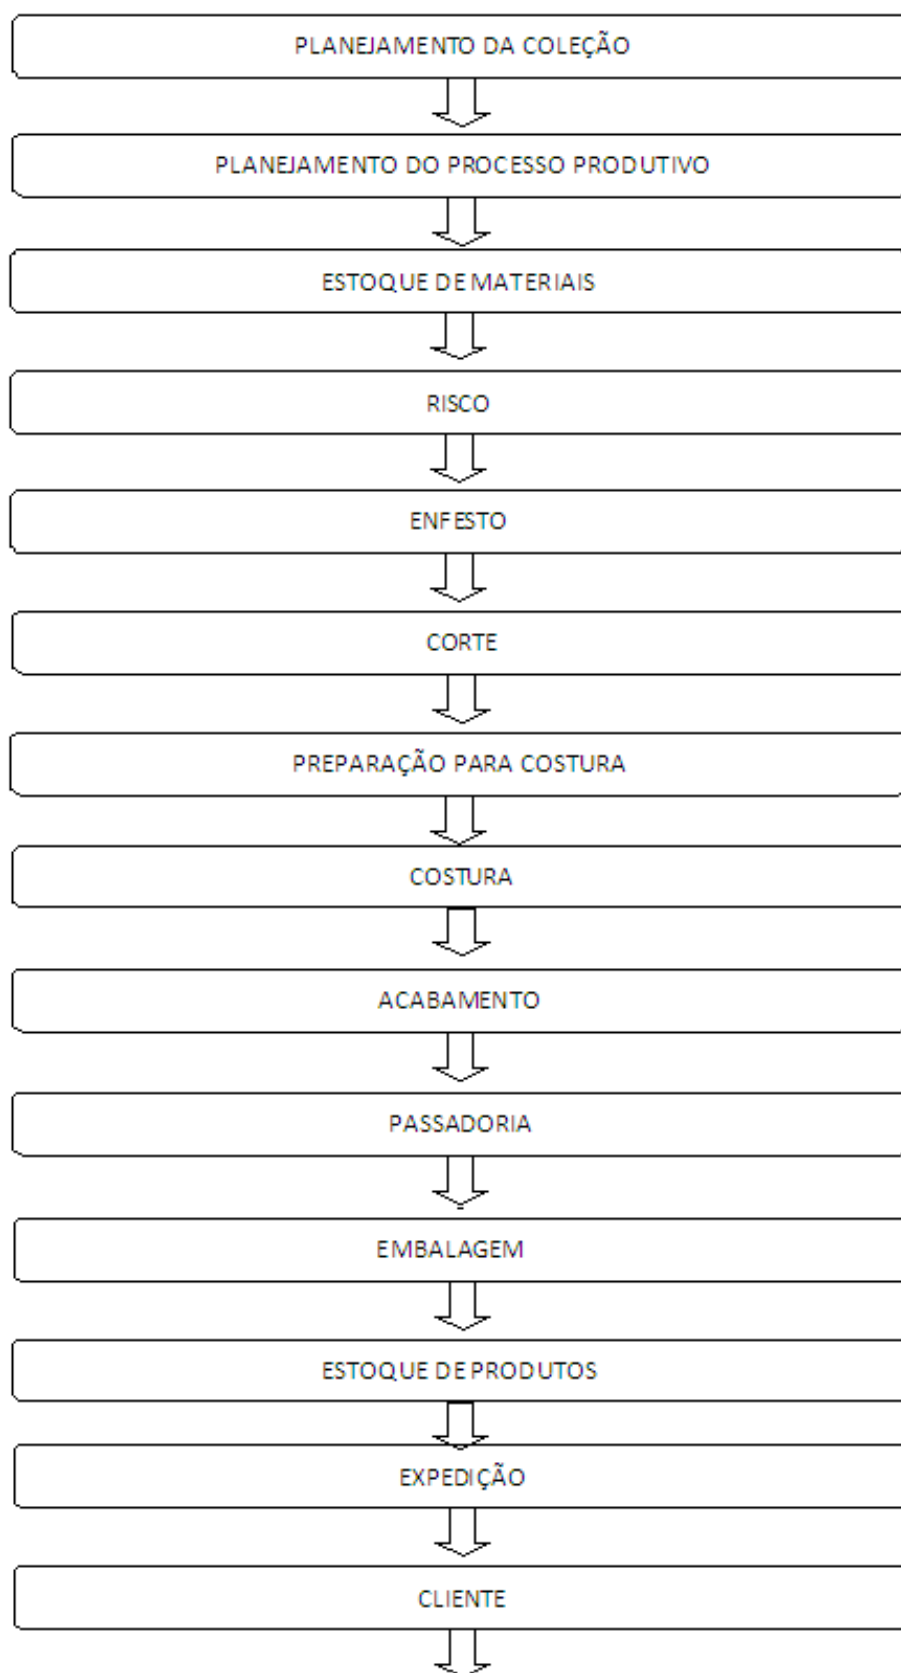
PLANEJAMENTO DA COLEÇÃO

PLANEJAMENTO DO PROCESSO PRODUTIVO

ESTOQUE DE MATERIAIS

RISCO

ENFESTO

CORTE

PREPARAÇÃO PARA COSTURA

COSTURA

ACABAMENTO

PASSADORIA

EMBALAGEM

ESTOQUE DE PRODUTOS

EXPEDIÇÃO

CLIENTE